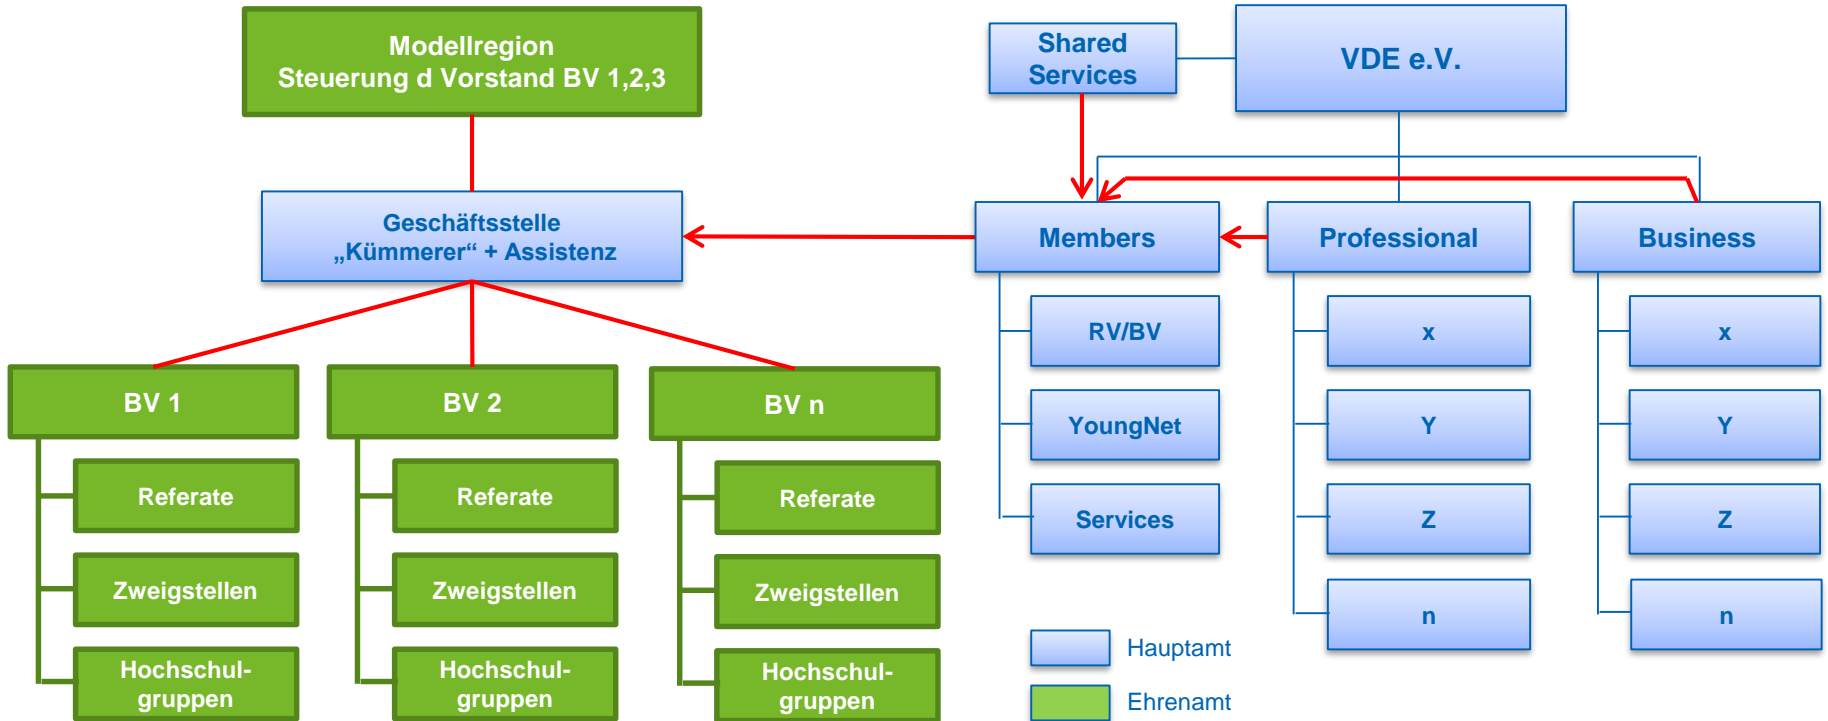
Modellregion
Steuerung d Vorstand BV 1,2,3

Shared Services

VDE e.V.

Geschäftsstelle
„Kümmerer“ + Assistenz

Members

Professional

Business

RV/BV

YoungNet

Services

x

Y

Z

n

x

Y

Z

n

BV 1

Referate

Zweigstellen

Hochschulgruppen

BV 2

Referate

Zweigstellen

Hochschulgruppen

BV n

Referate

Zweigstellen

Hochschulgruppen

Hauptamt

Ehrenamt